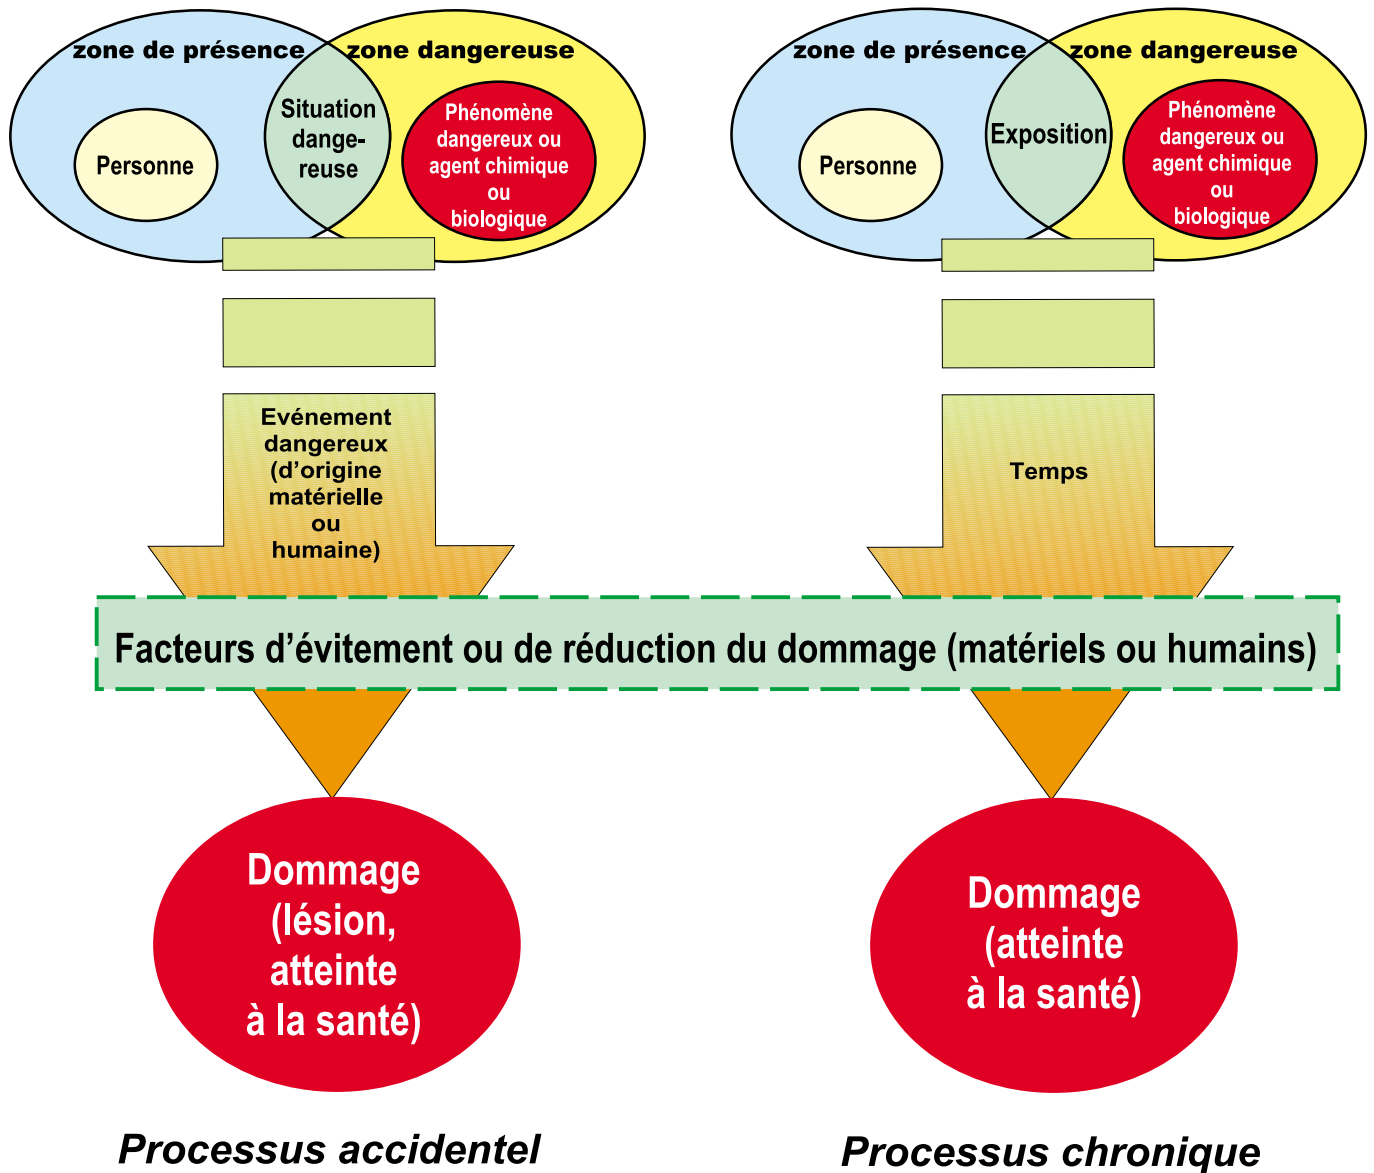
zone de présence

zone dangereuse

Personne

Situation dangereuse

Phénomène dangereux ou agent chimique ou biologique

Evénement dangereux (d'origine matérielle ou humaine)

Dommage (lésion, atteinte à la santé)

Processus accidentel

zone de présence

zone dangereuse

Personne

Exposition

Phénomène dangereux ou agent chimique ou biologique

Temps

Dommage (atteinte à la santé)

Processus chronique

Facteurs d'évitement ou de réduction du dommage (matériels ou humains)